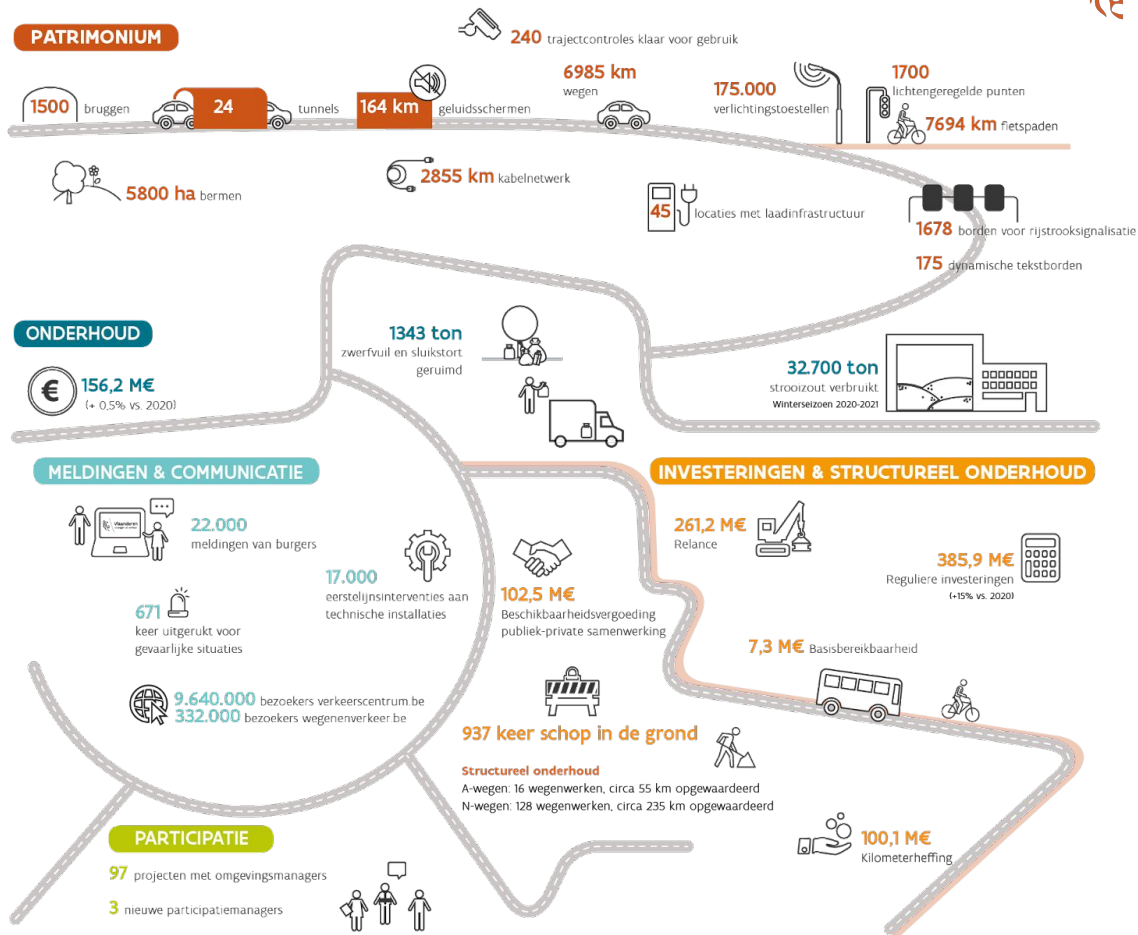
PATRIMONIUM

240 trajectcontroles klaar voor gebruik

1500 bruggen

24 tunnels

164 km geluidsschermen

6985 km wegen

175.000 verlichtingstoestellen

1700 lichtengeregelde punten

7694 km fietspaden

5800 ha bermen

2855 km kabelnetwerk

45 locaties met laadinfrastructuur

1678 borden voor rijstrooksignalisatie

175 dynamische tekstborden

ONDERHOUD

156,2 M€
(+ 0,5% vs. 2020)

1343 ton
zwerfvuil en sluikstort geruimd

32.700 ton
strooizout verbruikt
Winterseizoen 2020-2021

MELDINGEN & COMMUNICATIE

22.000
meldingen van burgers

17.000
eerstelijnsinterventies aan technische installaties

671
keer uitgerukt voor gevaarlijke situaties

9.640.000 bezoekers verkeerscentrum.be
332.000 bezoekers wegenenverkeer.be

INVESTERINGEN & STRUCTUREEL ONDERHOUD

261,2 M€
Relance

385,9 M€
Reguliere investeringen
(+15% vs. 2020)

102,5 M€
Beschikbaarheidsvergoeding publiek-private samenwerking

7,3 M€ Basisbereikbaarheid

937 keer schop in de grond

Structureel onderhoud
A-wegen: 16 wegenwerken, circa 55 km opgewaardeerd
N-wegen: 128 wegenwerken, circa 235 km opgewaardeerd

100,1 M€
Kilometerheffing

PARTICIPATIE

97 projecten met omgevingsmanagers

3 nieuwe participatiemanagers